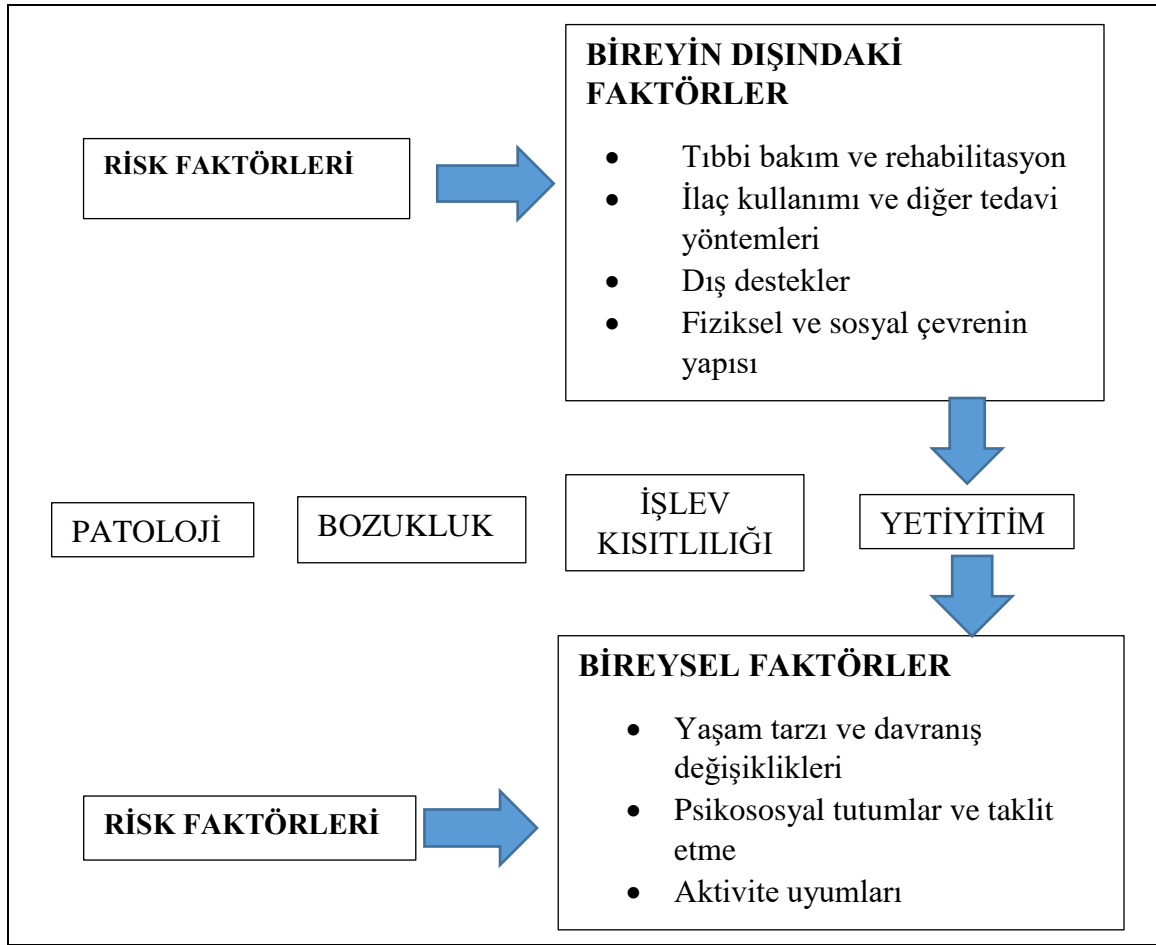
RİSK FAKTÖRLERİ

BİREYİN DIŞINDAKİ FAKTÖRLER

- Tıbbi bakım ve rehabilitasyon
- İlaç kullanımı ve diğer tedavi yöntemleri
- Dış destekler
- Fiziksel ve sosyal çevrenin yapısı

PATOLOJİ

BOZUKLUK

İŞLEV KISITLILIĞI

YETİYİTİM

RİSK FAKTÖRLERİ

BİREYSEL FAKTÖRLER

- Yaşam tarzı ve davranış değişiklikleri
- Psikososyal tutumlar ve taklit etme
- Aktivite uyumları